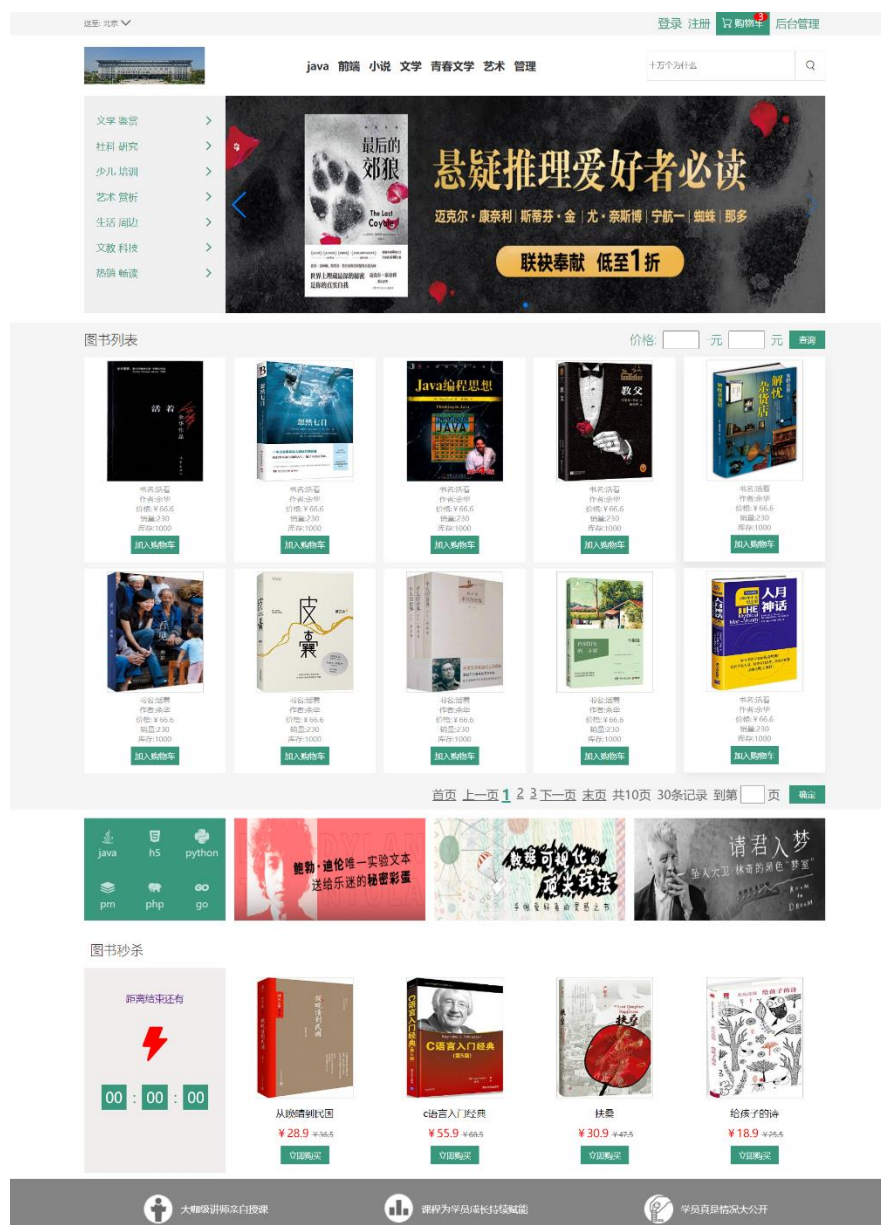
送至: 北京

登录 注册 购物车 3 后台管理

java 前端 小说 文学 青春文学 艺术 管理

十万个为什么

文学 鉴赏
社科 研究
少儿 培训
艺术 赏析
生活 周边
文教 科技
热销 畅读

最后的郊狼
The Last Coyote
世界上唯最温暖的憎恶 是你的真实自我

悬疑推理爱好者必读
迈克尔·康奈利 | 斯蒂芬·金 | 尤·奈斯博 | 宁航一 | 蜘蛛 | 那多
联袂奉献 低至1折

图书列表

价格: 元 元 查询

活着
书名:活着
作者:余华
价格: ¥ 66.6
销量:230
库存:1000
加入购物车

忽然七日
书名:活着
作者:余华
价格: ¥ 66.6
销量:230
库存:1000
加入购物车

Java编程思想
书名:活着
作者:余华
价格: ¥ 66.6
销量:230
库存:1000
加入购物车

教父
书名:活着
作者:余华
价格: ¥ 66.6
销量:230
库存:1000
加入购物车

解忧杂货店
书名:活着
作者:余华
价格: ¥ 66.6
销量:230
库存:1000
加入购物车

书名:活着
作者:余华
价格: ¥ 66.6
销量:230
库存:1000
加入购物车

皮囊
书名:活着
作者:余华
价格: ¥ 66.6
销量:230
库存:1000
加入购物车

书名:活着
作者:余华
价格: ¥ 66.6
销量:230
库存:1000
加入购物车

书名:活着
作者:余华
价格: ¥ 66.6
销量:230
库存:1000
加入购物车

人月神话
书名:活着
作者:余华
价格: ¥ 66.6
销量:230
库存:1000
加入购物车

首页 上一页 1 2 3 下一页 末页 共10页 30条记录 到第 页 确定

java h5 python
pm php go

鲍勃·迪伦唯一实验文本 送给乐迷的秘密彩蛋

数据可视化的魔术玩法

请君入梦

图书秒杀

距离结束还有
00 : 00 : 00

从晚晴到民国
¥ 28.9 ¥ 36.5
立即购买

C语言入门经典
c语言入门经典
¥ 55.9 ¥ 69.5
立即购买

扶桑
¥ 30.9 ¥ 47.5
立即购买

给孩子的诗
¥ 18.9 ¥ 25.5
立即购买

大咖级讲师亲自授课
课程为学员成长持续赋能
学员真是情况大公开